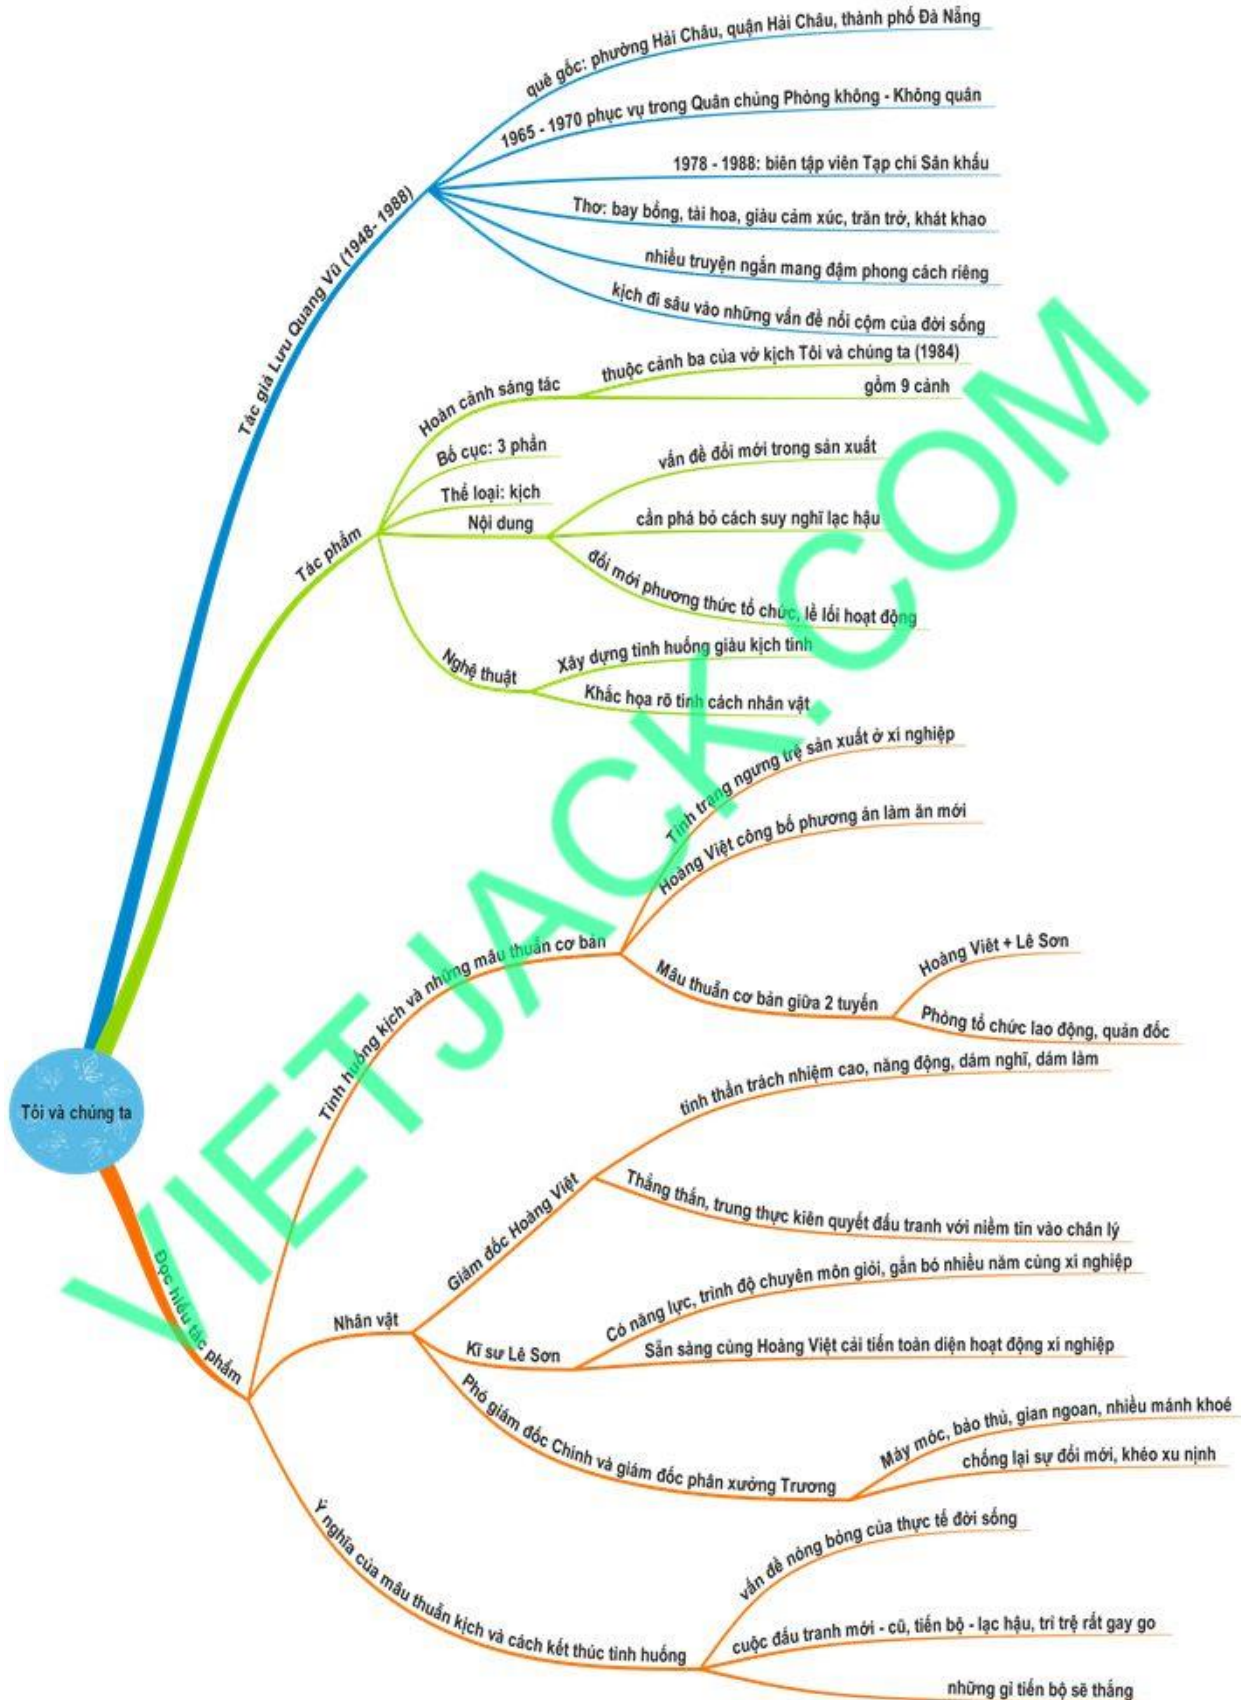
Tôi và chúng ta

Tác giả Lưu Quang Vũ (1948- 1988)
quê gốc: phường Hải Châu, quận Hải Châu, thành phố Đà Nẵng
1965 - 1970 phục vụ trong Quân chủng Phòng không - Không quân
1978 - 1988: biên tập viên Tạp chí Sân khấu
Thơ: bay bổng, tài hoa, giàu cảm xúc, trăn trở, khát khao
nhiều truyện ngắn mang đậm phong cách riêng
kịch đi sâu vào những vấn đề nổi cộm của đời sống

Tác phẩm
Hoàn cảnh sáng tác
thuộc cảnh ba của vở kịch Tôi và chúng ta (1984)
gồm 9 cảnh
Bố cục: 3 phần
Thể loại: kịch
Nội dung
vấn đề đổi mới trong sản xuất
cần phá bỏ cách suy nghĩ lạc hậu
đổi mới phương thức tổ chức, lề lối hoạt động
Nghệ thuật
Xây dựng tình huống giàu kịch tính
Khắc họa rõ tính cách nhân vật

Đọc hiểu tác phẩm
Tình huống kịch và những mâu thuẫn cơ bản
Tình trạng ngưng trệ sản xuất ở xí nghiệp
Hoàng Việt công bố phương án làm ăn mới
Mâu thuẫn cơ bản giữa 2 tuyến
Hoàng Việt + Lê Sơn
Phòng tổ chức lao động, quản đốc
Nhân vật
Giám đốc Hoàng Việt
tinh thần trách nhiệm cao, năng động, dám nghĩ, dám làm
Thẳng thắn, trung thực kiên quyết đấu tranh với niềm tin vào chân lý
Kĩ sư Lê Sơn
Có năng lực, trình độ chuyên môn giỏi, gắn bó nhiều năm cùng xí nghiệp
Sẵn sàng cùng Hoàng Việt cải tiến toàn diện hoạt động xí nghiệp
Phó giám đốc Chính và giám đốc phân xưởng Trương
Máy móc, bảo thủ, gian ngoan, nhiều mánh khoé
chống lại sự đổi mới, khéo xu nịnh
Ý nghĩa của mâu thuẫn kịch và cách kết thúc tình huống
vấn đề nóng bỏng của thực tế đời sống
cuộc đấu tranh mới - cũ, tiến bộ - lạc hậu, trì trệ rất gay go
những gì tiến bộ sẽ thắng

VIETJACK.COM